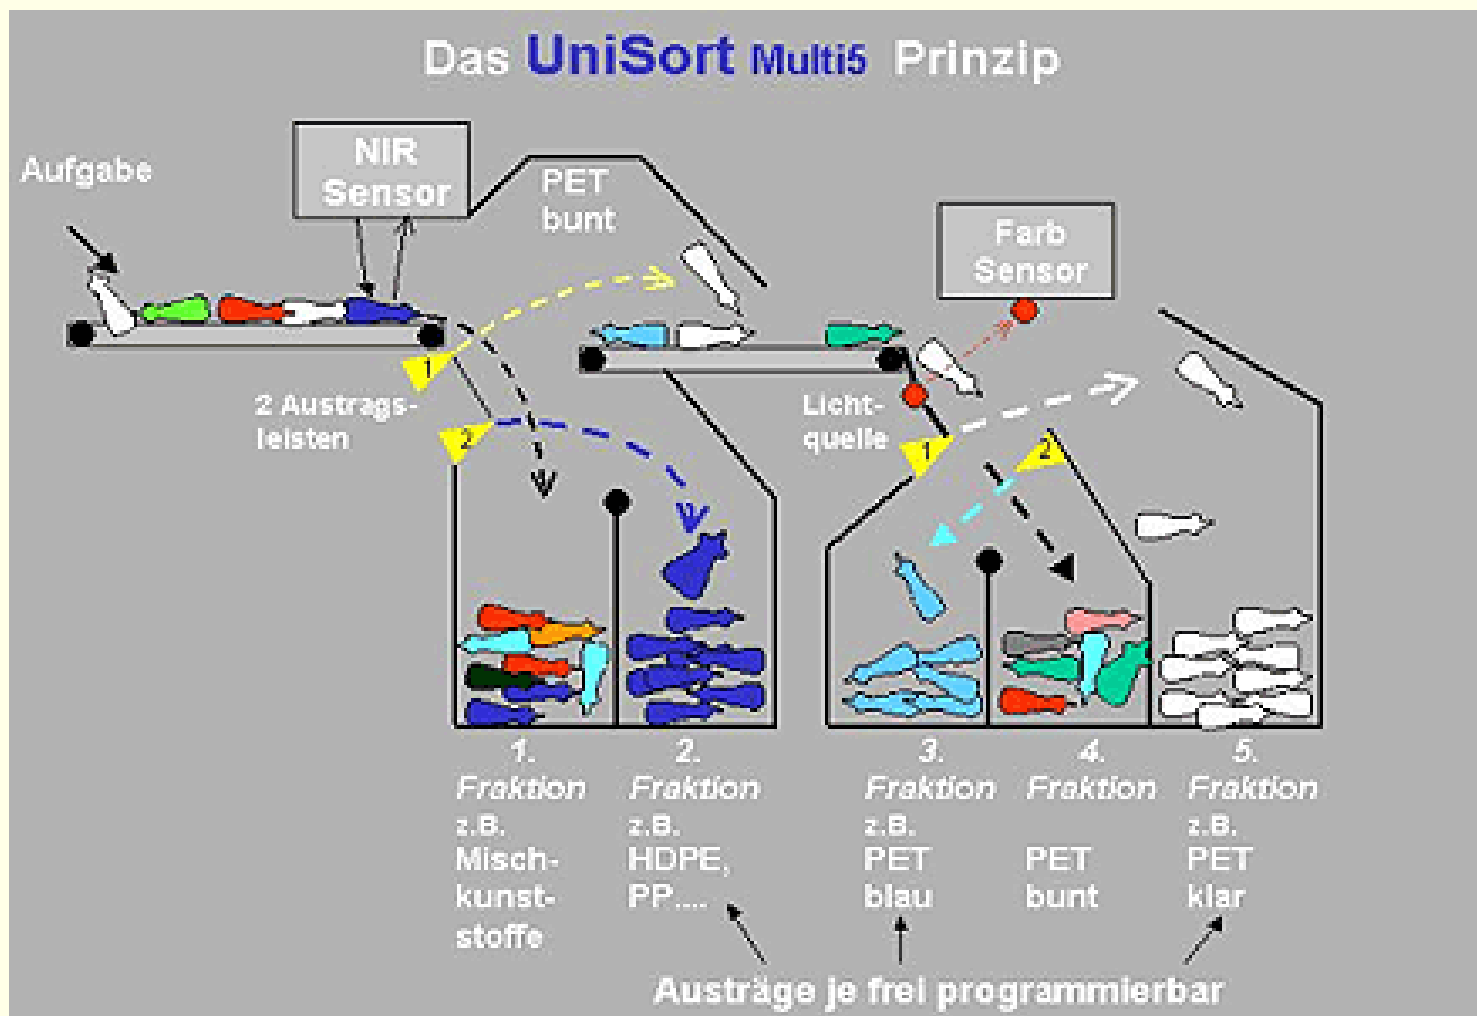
Das UniSort Multi5 Prinzip

Aufgabe

NIR Sensor

PET bunt

Farb Sensor

1

2 Austragsleisten

2

Lichtquelle

1

2

1. Fraktion z.B. Mischkunststoffe

2. Fraktion z.B. HDPE, PP....

3. Fraktion z.B. PET blau

4. Fraktion PET bunt

5. Fraktion z.B. PET klar

Austräge je frei programmierbar